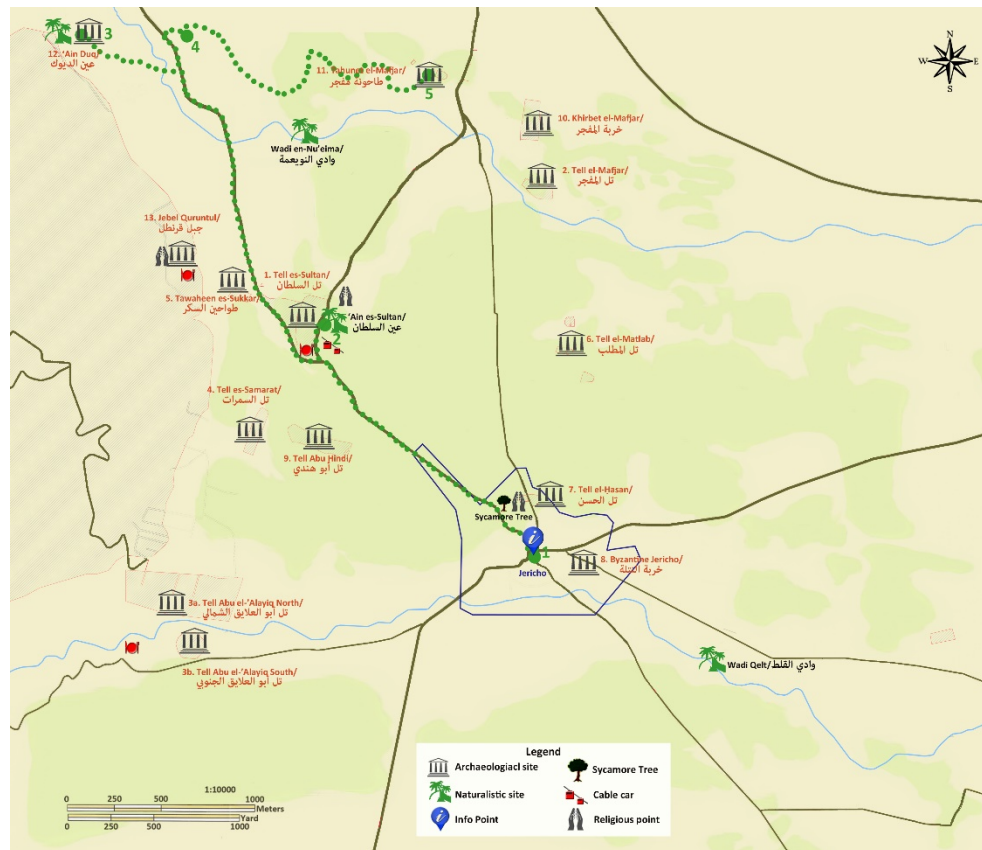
N
W
E
S

3
12. 'Ain Duq/
عين الديوك

4

11. Tahune el-Mafjar/
طاحونة المفجر

5

Wadi en-Nu'eima/
وادي النويعمة

10. Khirbet el-Mafjar/
خربة المفجر

2. Tell el-Mafjar/
تل المفجر

13. Jebel Quruntul/
جبل قرنطل

1. Tell es-Sultan/
تل السلطان

5. Tawaheen es-Sukkar/
طواحين السكر

'Ain es-Sultan/
عين السلطان

2

6. Tell el-Matlab/
تل المطلب

4. Tell es-Samarat/
تل السمرات

9. Tell Abu Hindi/
تل أبو هندي

7. Tell el-Hasan/
تل الحسن

Sycamore Tree

1

Jericho

8. Byzantine Jericho/
خربة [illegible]

3a. Tell Abu el-'Alayiq North/
تل أبو العلايق الشمالي

3b. Tell Abu el-'Alayiq South/
تل أبو العلايق الجنوبي

Wadi Qelt/ وادي القلط

Legend
Archaeologiacl site
Sycamore Tree
Naturalistic site
Cable car
Info Point
Religious point

1:10000
0 250 500 1000
Meters
Yard
0 250 500 1000